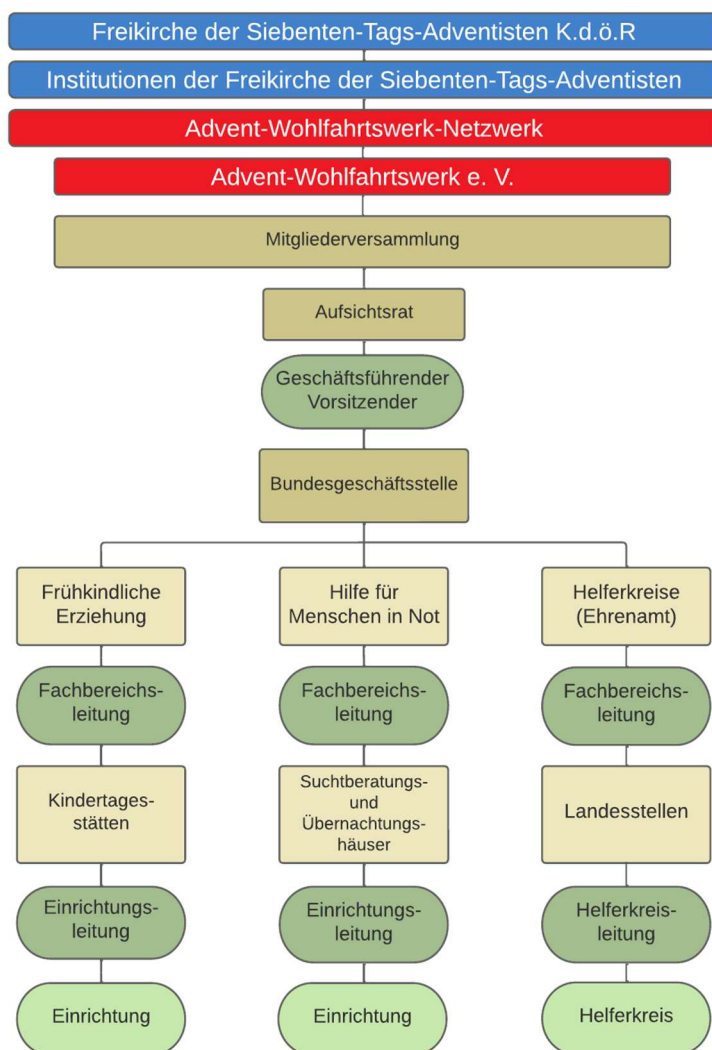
Freikirche der Siebenten-Tags-Adventisten K.d.ö.R

Institutionen der Freikirche der Siebenten-Tags-Adventisten

Advent-Wohlfahrtswerk-Netzwerk

Advent-Wohlfahrtswerk e. V.

Mitgliederversammlung

Aufsichtsrat

Geschäftsführender Vorsitzender

Bundesgeschäftsstelle

Frühkindliche Erziehung

Fachbereichsleitung

Kindertagesstätten

Einrichtungsleitung

Einrichtung

Hilfe für Menschen in Not

Fachbereichsleitung

Suchtberatungs- und Übernachtungshäuser

Einrichtungsleitung

Einrichtung

Helferkreise (Ehrenamt)

Fachbereichsleitung

Landesstellen

Helferkreisleitung

Helferkreis